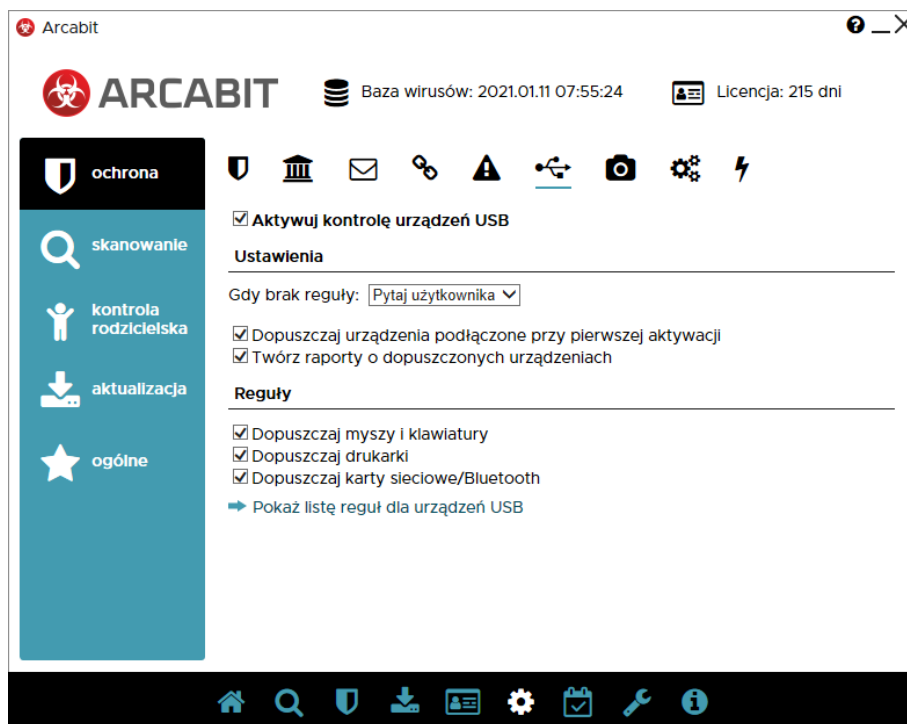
Arcabit

? _ X

ARCABIT

Baza wirusów: 2021.01.11 07:55:24

Licencja: 215 dni

ochrona

skanowanie

kontrola rodzicielska

aktualizacja

ogólne

☑ Aktywuj kontrolę urządzeń USB

Ustawienia

Gdy brak reguły: Pytaj użytkownika

☑ Dopuszczaj urządzenia podłączone przy pierwszej aktywacji
☑ Twórz raporty o dopuszczonych urządzeniach

Reguły

☑ Dopuszczaj myszy i klawiatury
☑ Dopuszczaj drukarki
☑ Dopuszczaj karty sieciowe/Bluetooth

Pokaż listę reguł dla urządzeń USB